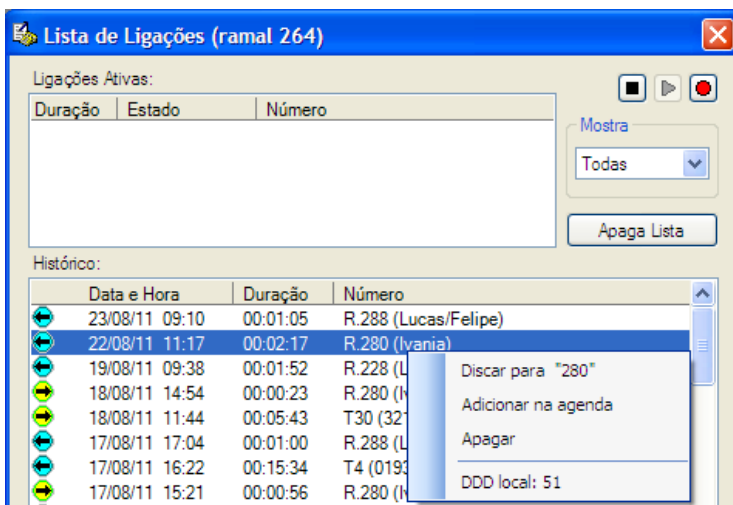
Lista de Ligações (ramal 264)

Ligações Ativas:

| Duração | Estado | Número |
|---|---|---|

Mostra
Todas

Apaga Lista

Histórico:

| Data e Hora | Duração | Número |
|---|---|---|
| 23/08/11 09:10 | 00:01:05 | R.288 (Lucas/Felipe) |
| 22/08/11 11:17 | 00:02:17 | R.280 (Ivania) |
| 19/08/11 09:38 | 00:01:52 | R.228 (L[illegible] |
| 18/08/11 14:54 | 00:00:23 | R.280 (I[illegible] |
| 18/08/11 11:44 | 00:05:43 | T30 (321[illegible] |
| 17/08/11 17:04 | 00:01:00 | R.288 (L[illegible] |
| 17/08/11 16:22 | 00:15:34 | T4 (0193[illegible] |
| 17/08/11 15:21 | 00:00:56 | R.280 (I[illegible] |

Discar para "280"
Adicionar na agenda
Apagar
DDD local: 51